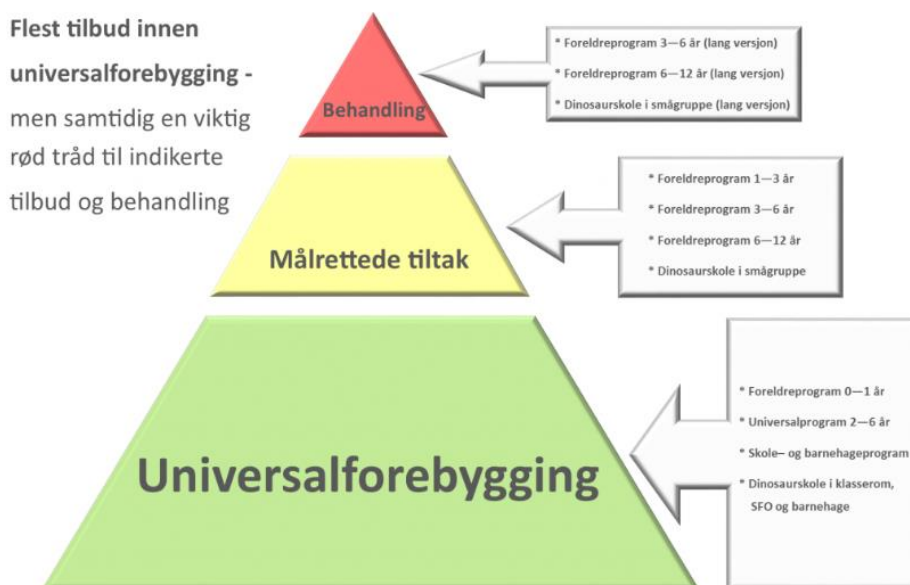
**Flest tilbud innen universalforebygging -** men samtidig en viktig rød tråd til indikerte tilbud og behandling

Behandling

\* Foreldreprogram 3—6 år (lang versjon)
\* Foreldreprogram 6—12 år (lang versjon)
\* Dinosaurskole i smågruppe (lang versjon)

Målrettede tiltak

\* Foreldreprogram 1—3 år
\* Foreldreprogram 3—6 år
\* Foreldreprogram 6—12 år
\* Dinosaurskole i smågruppe

Universalforebygging

\* Foreldreprogram 0—1 år
\* Universalprogram 2—6 år
\* Skole– og barnehageprogram
\* Dinosaurskole i klasserom, SFO og barnehage